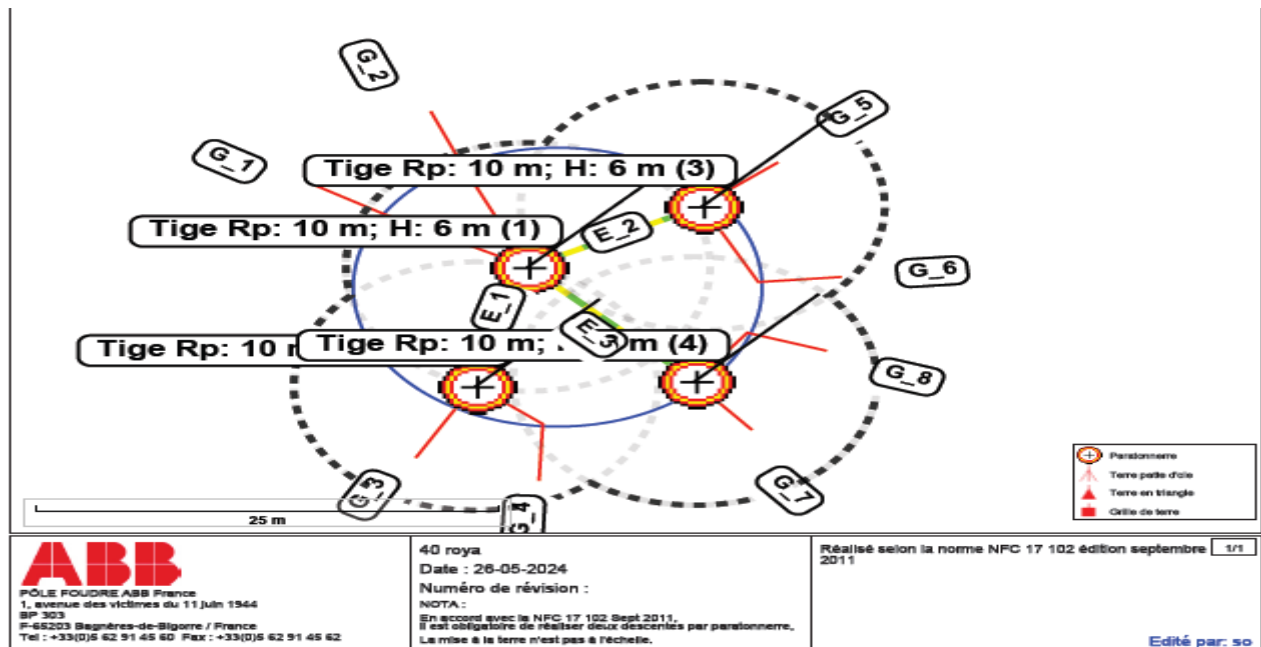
G_2

G_5

G_1

Tige Rp: 10 m; H: 6 m (3)

Tige Rp: 10 m; H: 6 m (1)

E_2

G_6

E_1

E_3

Tige Rp: 10 m

Tige Rp: 10 m; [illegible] m (4)

G_8

G_3

G_4

G_7

25 m

Paratonnerre
Terre patte d'oie
Terre en triangle
Grille de terre

ABB
PÔLE FOUDRE ABB France
1, avenue des victimes du 11 juin 1944
BP 303
F-65203 Bagnères-de-Bigorre / France
Tel : +33(0)5 62 91 45 60 Fax : +33(0)5 62 91 45 62

40 roya
Date : 26-05-2024
Numéro de révision :
NOTA :
En accord avec la NFC 17 102 Sept 2011,
Il est obligatoire de réaliser deux descentes par paratonnerre,
La mise à la terre n'est pas à l'échelle.

Réalisé selon la norme NFC 17 102 édition septembre 2011

1/1

Edité par: so